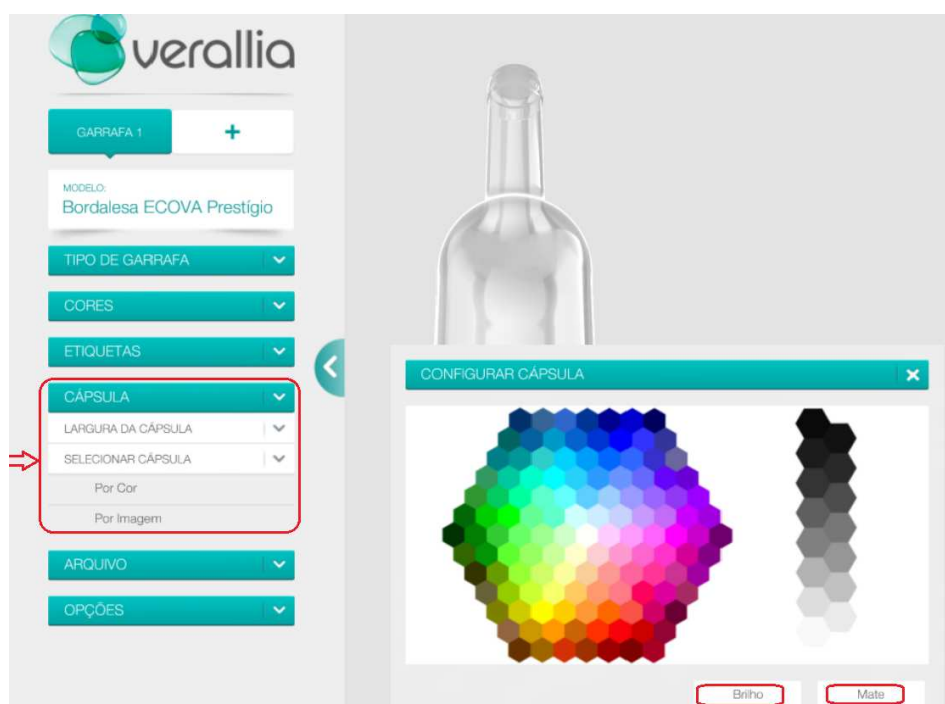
verallia

GARRAFA 1 +

MODELO:
Bordalesa ECOVA Prestígio

TIPO DE GARRAFA

CORES

ETIQUETAS

CÁPSULA

LARGURA DA CÁPSULA

SELECIONAR CÁPSULA

Por Cor

Por Imagem

ARQUIVO

OPÇÕES

CONFIGURAR CÁPSULA

Brilho

Mate